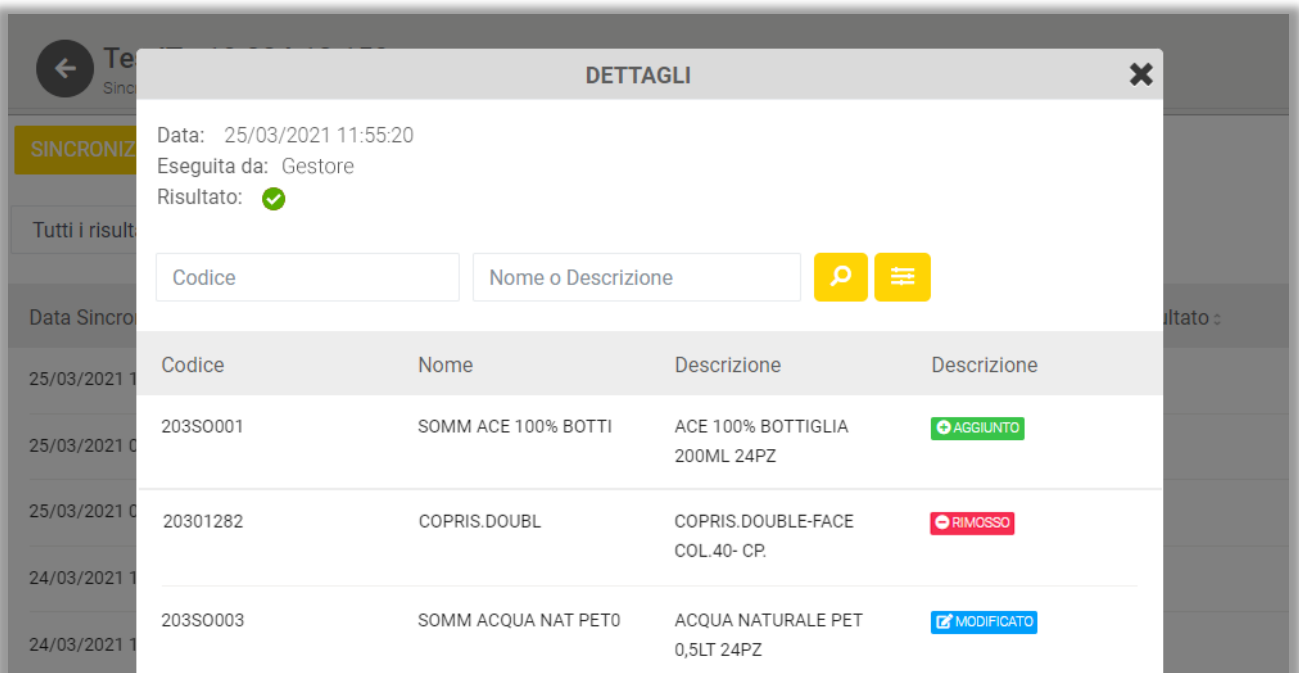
Te
Sinc

SINCRONIZ

Tutti i risult

Data Sincro

25/03/2021 1

25/03/2021 0

25/03/2021 0

24/03/2021 1

24/03/2021 1

ultato

DETTAGLI

Data: 25/03/2021 11:55:20
Eseguita da: Gestore
Risultato:

Codice
Nome o Descrizione

| Codice | Nome | Descrizione | Descrizione |
|---|---|---|---|
| 203SO001 | SOMM ACE 100% BOTTI | ACE 100% BOTTIGLIA 200ML 24PZ | AGGIUNTO |
| 20301282 | COPRIS.DOUBL | COPRIS.DOUBLE-FACE COL.40- CP. | RIMOSSO |
| 203SO003 | SOMM ACQUA NAT PET0 | ACQUA NATURALE PET 0,5LT 24PZ | MODIFICATO |